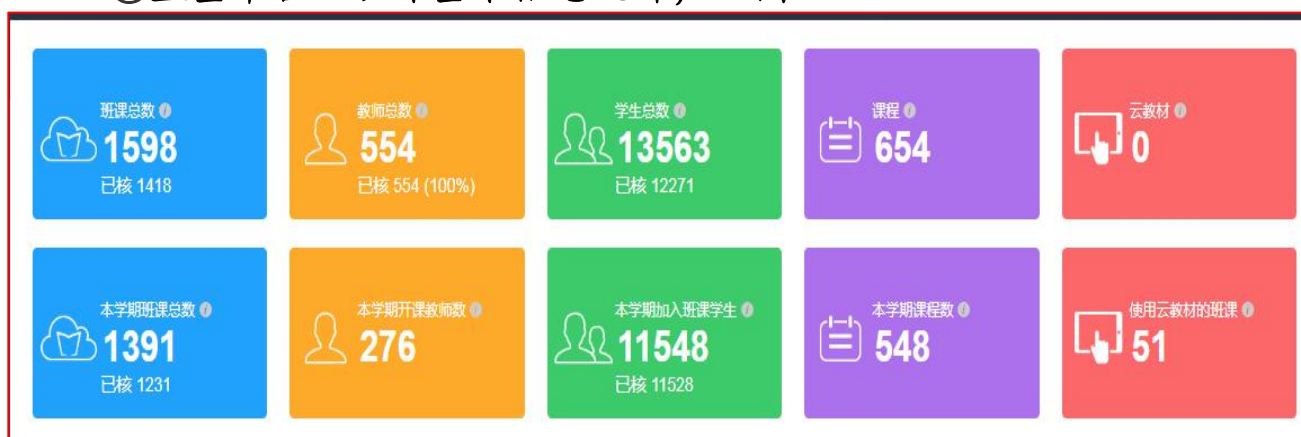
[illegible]

班课总数
1598
已核 1418

教师总数
554
已核 554 (100%)

学生总数
13563
已核 12271

课程
654

云教材
0

本学期班课总数
1391
已核 1231

本学期开课教师数
276

本学期加入班课学生
11548
已核 11528

本学期课程数
548

使用云教材的班课
51